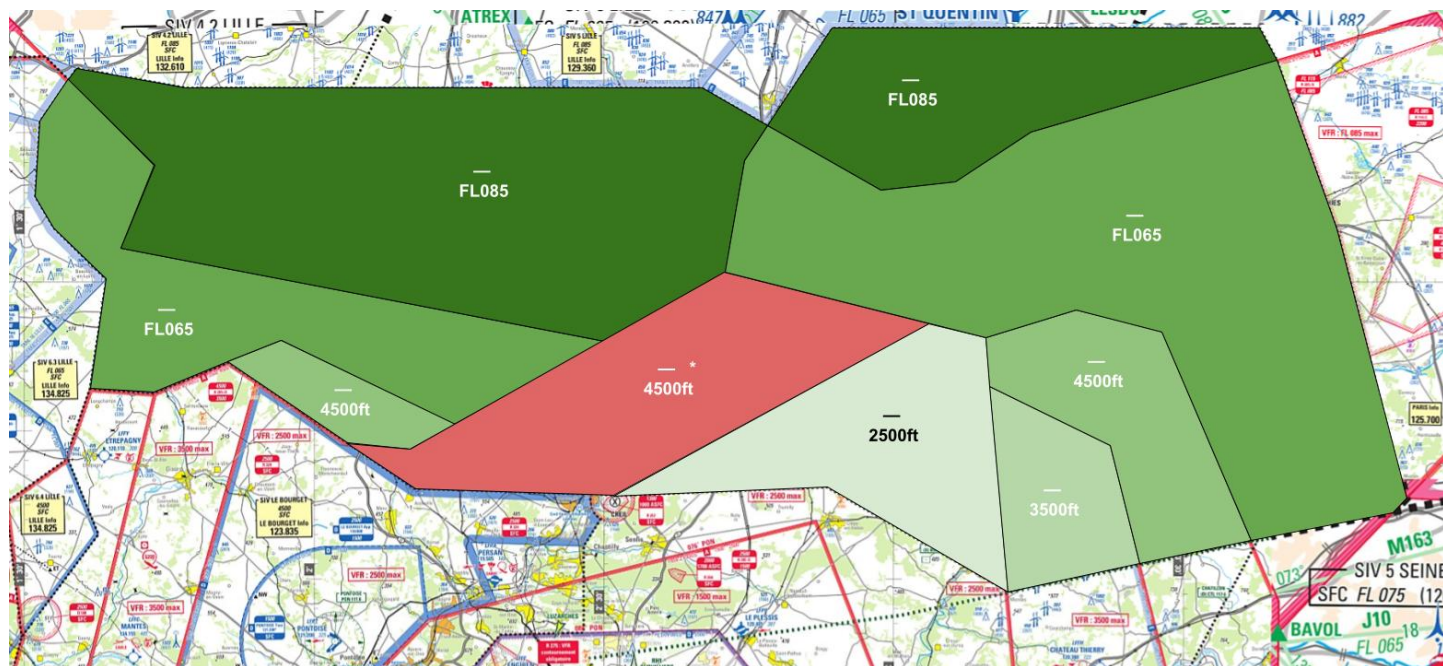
SIV 4.2 LILLE
SIV 4.2 LILLE
FL 085
SFC
LILLE Info
132.610

ATREX
847
SIV 5 LILLE
FL 085
SFC
LILLE Info
129.360
FL 065
ST QUENTIN
882

FL085
FL085
FL065
FL065
VFR : FL 085 max

SIV 6.3 LILLE
FL 065
SFC
LILLE Info
134.825

4500ft
4500ft *
2500ft
4500ft
3500ft

VFR : 2500 max
VFR : 3500 max
VFR : 2500 max
VFR : 2500 max
VFR : 2500 max
VFR : 1500 max
VFR : 2500 max
VFR : 3500 max
VFR : 3500 max

SIV 6.4 LILLE
4500
SFC
LILLE Info
134.825

SIV LE BOURGET
4500
SFC
LE BOURGET Info
123.835

PARIS Info
125.700

CREIL
PERSAN
LUZARCHES
MANTES
PONTOISE
LE PLESSIS
CHATEAU THIERRY
ETREPAGNY

M163
073°
SIV 5 SEINE
SFC FL 075 (12
BAVOL J10
FL 065 18